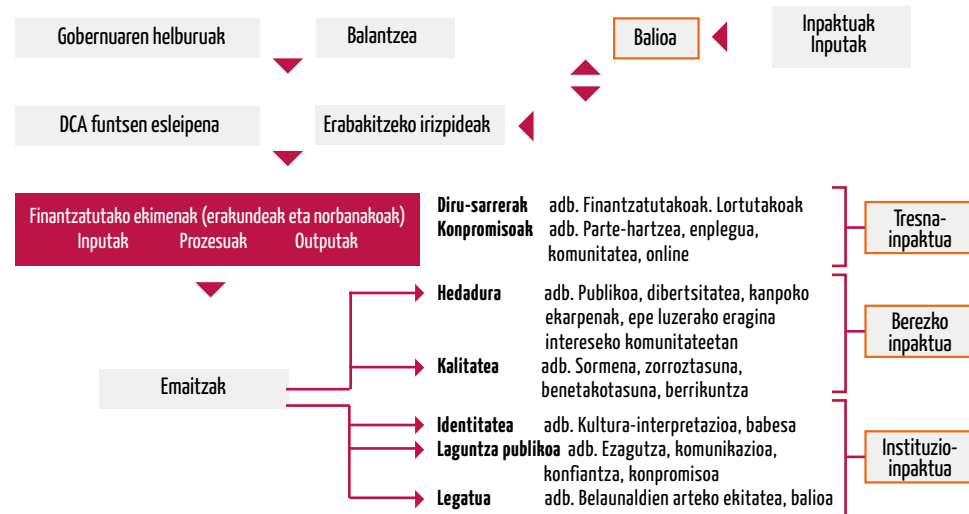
Gobernuaren helburuak

Balantzea

Balioa

Inpaktuak
Inputak

DCA funtsen esleipena

Erabakitzeko irizpideak

Finantzatutako ekimenak (erakundeak eta norbanakoak)
Inputak Prozesuak Outputak

Diru-sarrerak adb. Finantzatutakoak. Lortutakoak
Konpromisoak adb. Parte-hartzea, enplegua, komunitatea, online

Tresna-inpaktua

Hedadura adb. Publikoa, dibertsitatea, kanpoko ekarpenak, epe luzerako eragina intereseko komunitateetan

Kalitatea adb. Sormena, zorroztasuna, benetakotasuna, berrikuntza

Berezko inpaktua

Emaitzak

Identitatea adb. Kultura-interpretazioa, babesa
Laguntza publikoa adb. Ezagutza, komunikazioa, konfiantza, konpromisoa
Legatua adb. Belaunaldien arteko ekitatea, balioa

Instituzio-inpaktua